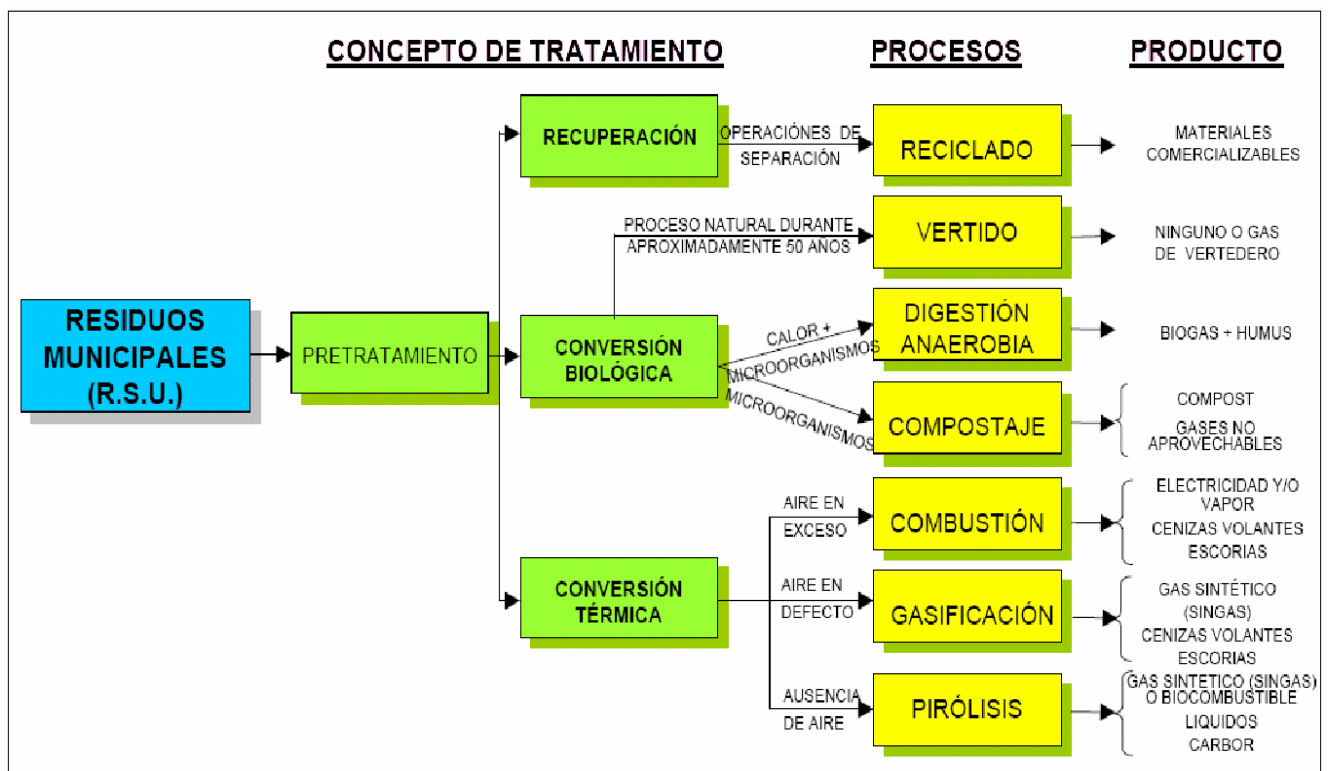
CONCEPTO DE TRATAMIENTO

PROCESOS

PRODUCTO

RESIDUOS MUNICIPALES (R.S.U.)

PRETRATAMIENTO

RECUPERACIÓN

OPERACIÓNES DE SEPARACIÓN

RECICLADO

MATERIALES COMERCIALIZABLES

PROCESO NATURAL DURANTE APROXIMADAMENTE 50 AÑOS

VERTIDO

NINGUNO O GAS DE VERTEDERO

CONVERSIÓN BIOLÓGICA

CALOR + MICROORGANISMOS

DIGESTIÓN ANAEROBIA

BIOGAS + HUMUS

MICROORGANISMOS

COMPOSTAJE

COMPOST

GASES NO APROVECHABLES

CONVERSIÓN TÉRMICA

AIRE EN EXCESO

COMBUSTIÓN

ELECTRICIDAD Y/O VAPOR

CENIZAS VOLANTES

ESCORIAS

AIRE EN DEFECTO

GASIFICACIÓN

GAS SINTÉTICO (SINGAS)

CENIZAS VOLANTES

ESCORIAS

AUSENCIA DE AIRE

PIRÓLISIS

GAS SINTETICO (SINGAS) O BIOCOMBUSTIBLE

LIQUIDOS

CARBOR